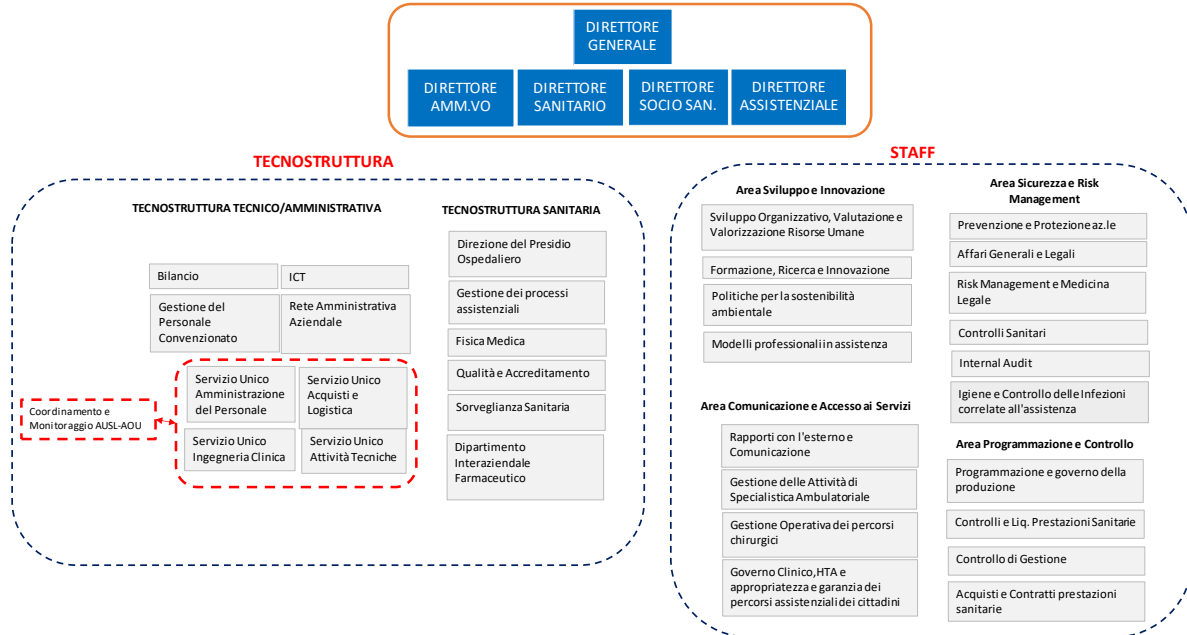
DIRETTORE GENERALE

DIRETTORE AMM.VO

DIRETTORE SANITARIO

DIRETTORE SOCIO SAN.

DIRETTORE ASSISTENZIALE

TECNOSTRUTTURA

TECNOSTRUTTURA TECNICO/AMMINISTRATIVA

Bilancio

ICT

Gestione del Personale Convenzionato

Rete Amministrativa Aziendale

Servizio Unico Amministrazione del Personale

Servizio Unico Acquisti e Logistica

Servizio Unico Ingegneria Clinica

Servizio Unico Attività Tecniche

Coordinamento e Monitoraggio AUSL-AOU

TECNOSTRUTTURA SANITARIA

Direzione del Presidio Ospedaliero

Gestione dei processi assistenziali

Fisica Medica

Qualità e Accreditamento

Sorveglianza Sanitaria

Dipartimento Interaziendale Farmaceutico

STAFF

Area Sviluppo e Innovazione

Sviluppo Organizzativo, Valutazione e Valorizzazione Risorse Umane

Formazione, Ricerca e Innovazione

Politiche per la sostenibilità ambientale

Modelli professionali in assistenza

Area Comunicazione e Accesso ai Servizi

Rapporti con l'esterno e Comunicazione

Gestione delle Attività di Specialistica Ambulatoriale

Gestione Operativa dei percorsi chirurgici

Governo Clinico, HTA e appropriatezza e garanzia dei percorsi assistenziali dei cittadini

Area Sicurezza e Risk Management

Prevenzione e Protezione az.le

Affari Generali e Legali

Risk Management e Medicina Legale

Controlli Sanitari

Internal Audit

Igiene e Controllo delle Infezioni correlate all'assistenza

Area Programmazione e Controllo

Programmazione e governo della produzione

Controlli e Liq. Prestazioni Sanitarie

Controllo di Gestione

Acquisti e Contratti prestazioni sanitarie